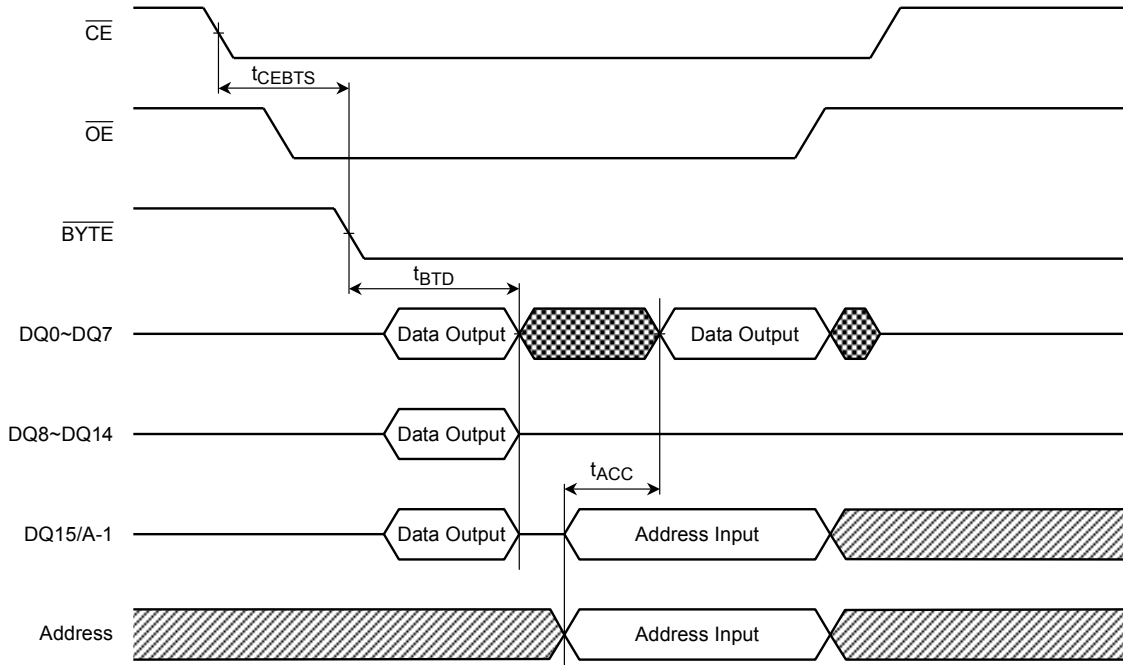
$\overline{CE}$

$t_{CEBTS}$

$\overline{OE}$

$\overline{BYTE}$

$t_{BTD}$

DQ0~DQ7

Data Output

Data Output

DQ8~DQ14

Data Output

$t_{ACC}$

DQ15/A-1

Data Output

Address Input

Address

Address Input